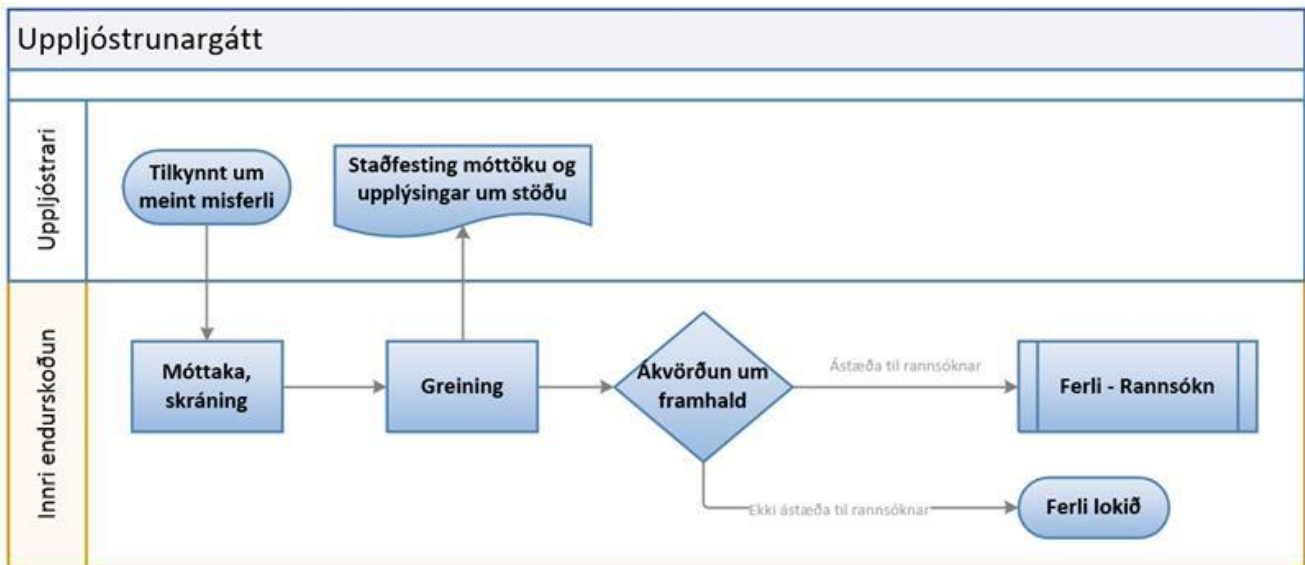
Uppljóstrunargátt

Uppljóstrari

Tilkynnt um meint misferli

Staðfesting móttöku og upplýsingar um stöðu

Innri endurskoðun

Móttaka, skráning

Greining

Ákvörðun um framhald

Ástæða til rannsóknar

Ferli - Rannsókn

Ekki ástæða til rannsóknar

Ferli lokið